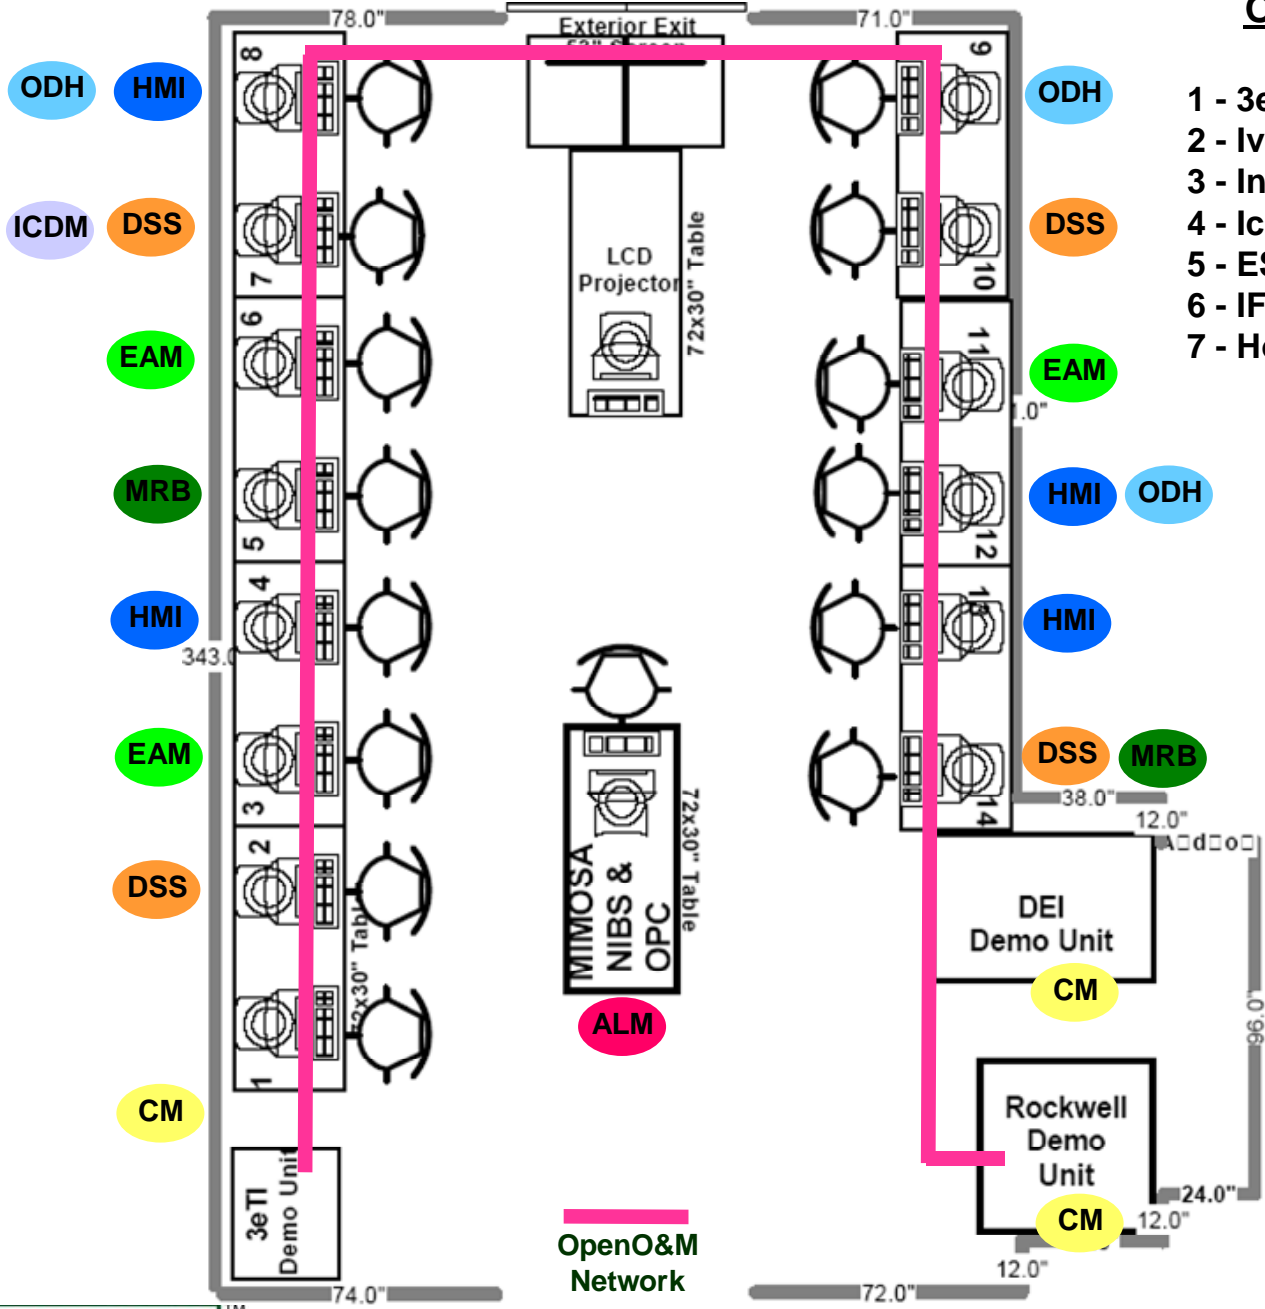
78.0"
Exterior Exit
71.0"
C
ODH
HMI
8
9
ODH
1 - 3e
2 - Iv
3 - In
4 - Ic
5 - ES
6 - IF
7 - He
ICDM
DSS
7
LCD
Projector
72x30" Table
10
DSS
6
11
EAM
EAM
1.0"
MRB
5
12
HMI
ODH
4
13
HMI
HMI
343.0
EAM
3
MIMOSA
NIBS &
OPC
72x30" Table
14
DSS
MRB
38.0"
12.0"
2
DSS
72x30" Table
DEI
Demo Unit
CM
96.0"
1
ALM
CM
Rockwell
Demo
Unit
24.0"
3eTI
Demo Unit
OpenO&M
Network
CM
12.0"
12.0"
74.0"
72.0"